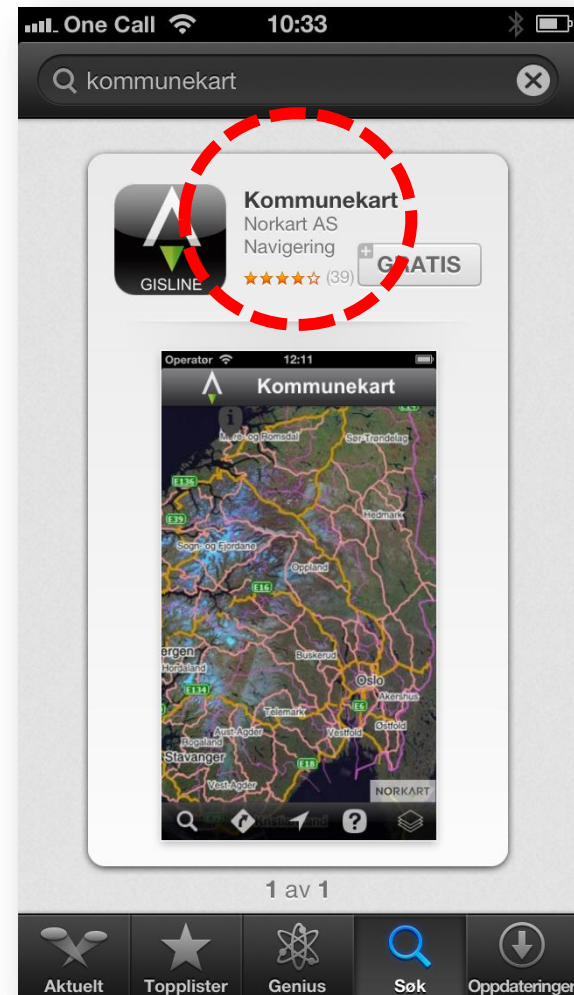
One Call 10:33

kommunekart

GISLINE

Kommunekart
Norkart AS
Navigering
(39)
GRATIS

Operatør 12:11

Kommunekart

Møre og Romsdal
Sør-Trøndelag
E136
E39
Hedmark
Sogn og Fjordane
Oppland
E16
Bergen
Hordaland
Buskerud
Oslo
E134
Akershus
Telemark
Østfold
Vestfold
Aust-Agder
Rogaland
Stavanger
Vest-Agder
NORKART

1 av 1

Aktuelt
Topplister
Genius
Søk
Oppdateringer